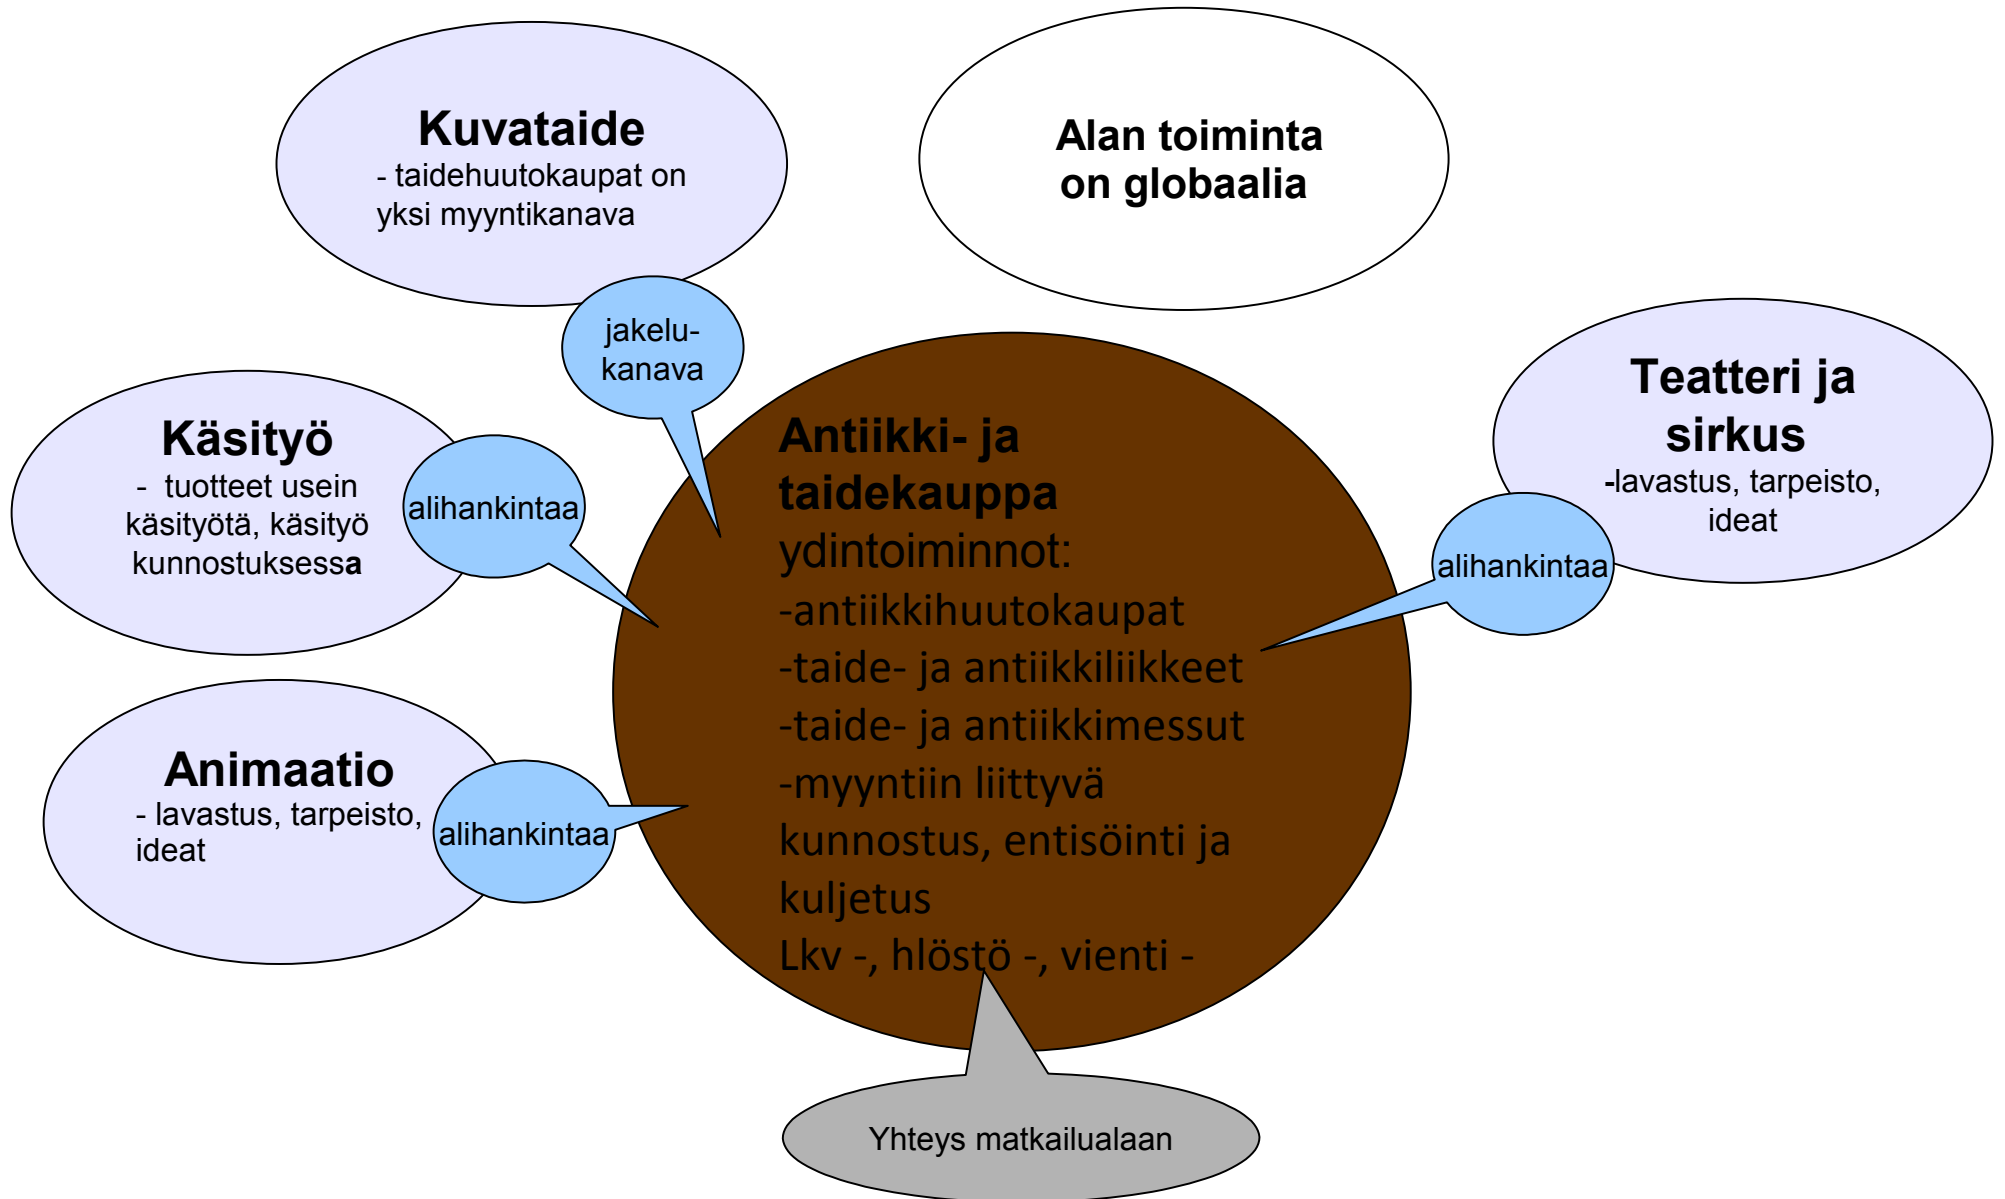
Kuvataide
- taidehuutokaupat on yksi myyntikanava

Alan toiminta on globaalia

jakelukanava

Käsityö
- tuotteet usein käsityötä, käsityö kunnostuksessa

alihankintaa

Antiikki- ja taidekauppa
ydintoiminnot:
-antiikkihuutokaupat
-taide- ja antiikkiliikkeet
-taide- ja antiikkimessut
-myyntiin liittyvä kunnostus, entisöinti ja kuljetus
Lkv -, hlöstö -, vienti -

Teatteri ja sirkus
-lavastus, tarpeisto, ideat

alihankintaa

Animaatio
- lavastus, tarpeisto, ideat

alihankintaa

Yhteys matkailualaan